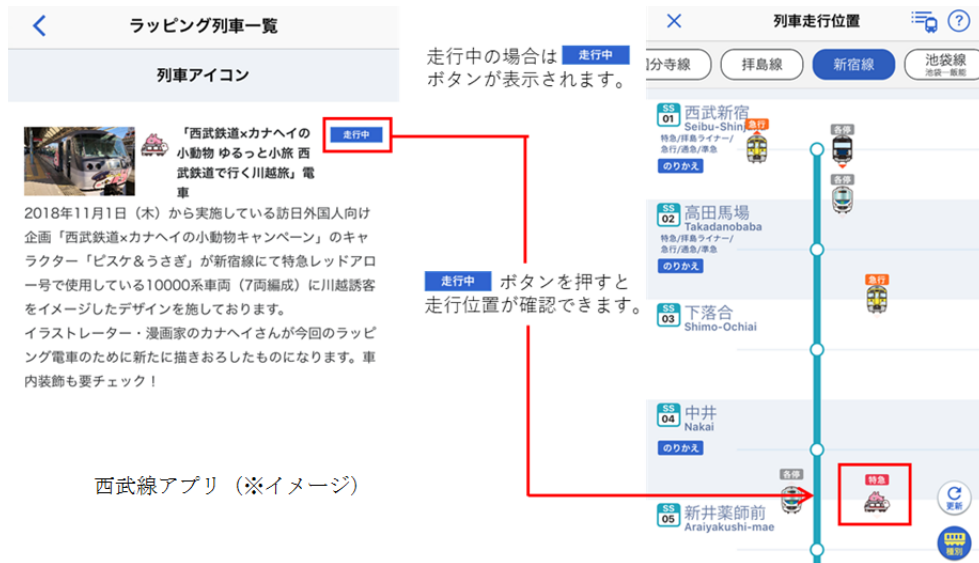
ラッピング列車一覧

列車アイコン

走行中

「西武鉄道×カナヘイの小動物 ゆるっと小旅 西武鉄道で行く川越旅」電車

2018年11月1日（木）から実施している訪日外国人向け企画「西武鉄道×カナヘイの小動物キャンペーン」のキャラクター「ピスケ＆うさぎ」が新宿線にて特急レッドアロー号で使用している10000系車両（7両編成）に川越誘客をイメージしたデザインを施しております。
イラストレーター・漫画家のカナヘイさんが今回のラッピング電車のために新たに描きおろしたものになります。車内装飾も要チェック！

西武線アプリ（※イメージ）

走行中の場合は 走行中 ボタンが表示されます。

走行中 ボタンを押すと走行位置が確認できます。

列車走行位置

分寺線 拝島線 新宿線 池袋線 池袋～飯能

SS 01 西武新宿 Seibu-Shin
特急/拝島ライナー/急行/通急/準急
のりかえ
急行 各停 各停

SS 02 高田馬場 Takadanobaba
特急/拝島ライナー/急行/通急/準急
のりかえ
急行

SS 03 下落合 Shimo-Ochiai

SS 04 中井 Nakai
のりかえ

各停 特急

SS 05 新井薬師前 Araiyakushi-mae

更新
種別